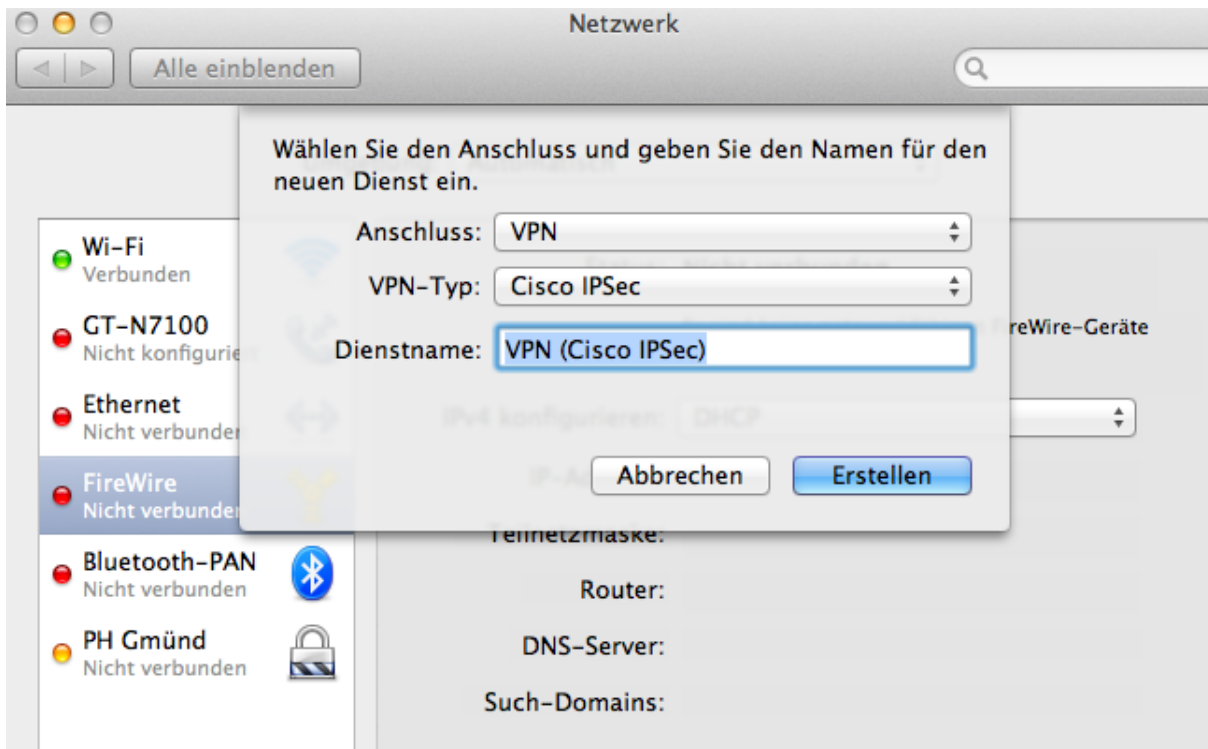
Netzwerk

Alle einblenden

Wählen Sie den Anschluss und geben Sie den Namen für den neuen Dienst ein.

Anschluss: VPN

VPN-Typ: Cisco IPSec

Dienstname: VPN (Cisco IPSec)

Abbrechen Erstellen

Wi-Fi
Verbunden

GT-N7100
Nicht konfiguriert

Ethernet
Nicht verbunden

FireWire
Nicht verbunden

Bluetooth-PAN
Nicht verbunden

PH Gmünd
Nicht verbunden

FireWire-Geräte

IPv4 konfigurieren: DHCP

Teilnetzmaske:

Router:

DNS-Server:

Such-Domains: